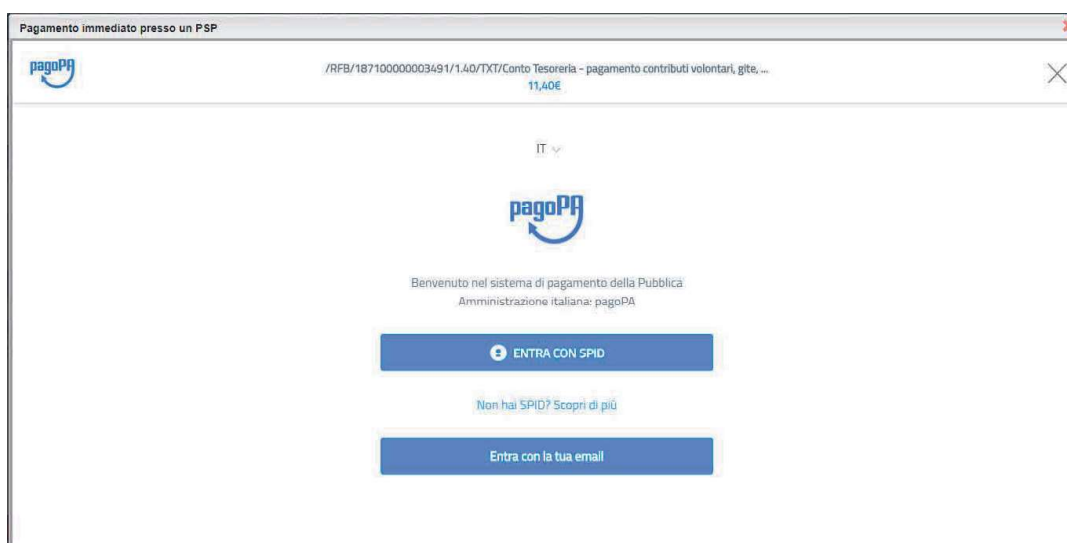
Pagamento immediato presso un PSP

pagoPA

/RFB/187100000003491/1.40/TXT/Conto Tesoreria - pagamento contributi volontari, gite, ...
11,40€

IT

pagoPA

Benvenuto nel sistema di pagamento della Pubblica Amministrazione italiana: pagoPA

ENTRA CON SPID

Non hai SPID? Scopri di più

Entra con la tua email